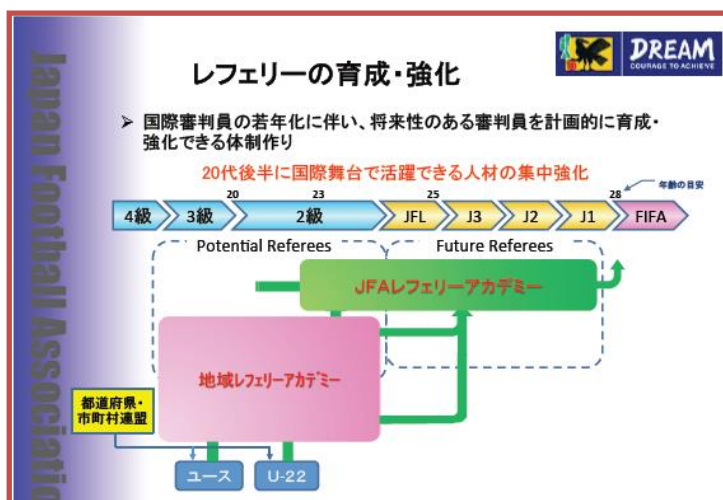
Japan Football Associatio

DREAM
COURAGE TO ACHIEVE

レフェリーの育成・強化

➢ 国際審判員の若年化に伴い、将来性のある審判員を計画的に育成・強化できる体制作り

20代後半に国際舞台で活躍できる人材の集中強化

20 23 25 28 年齢の目安

4級 3級 2級 JFL J3 J2 J1 FIFA

Potential Referees

Future Referees

JFAレフェリーアカデミー

地域レフェリーアカデミー

都道府県・市町村連盟

ユース U-22